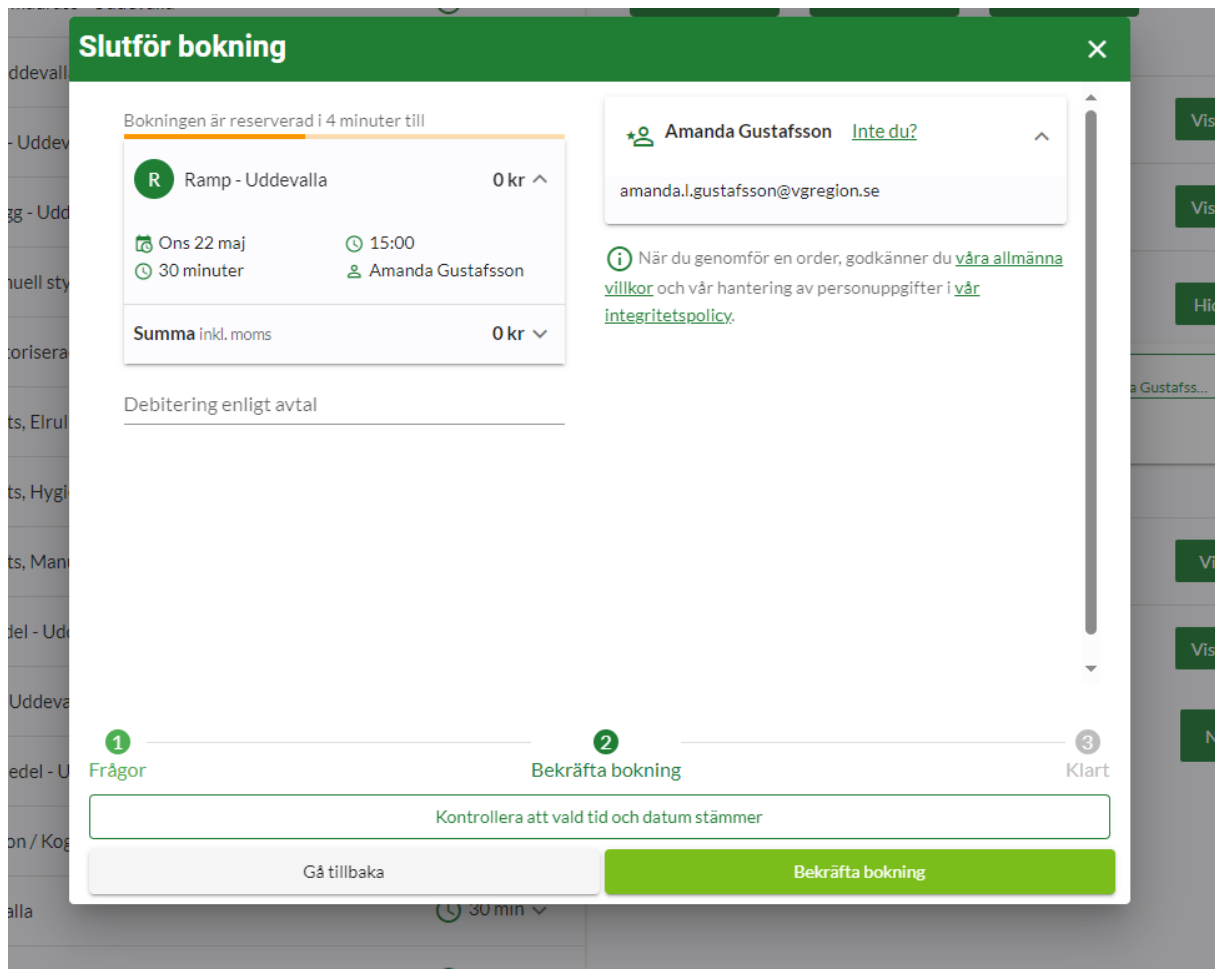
Slutför bokning

×

Bokningen är reserverad i 4 minuter till

R Ramp - Uddevalla 0 kr

Ons 22 maj
15:00
30 minuter
Amanda Gustafsson

Summa inkl. moms 0 kr

Debitering enligt avtal

Amanda Gustafsson Inte du?

amanda.l.gustafsson@vgregion.se

När du genomför en order, godkänner du våra allmänna villkor och vår hantering av personuppgifter i vår integritetspolicy.

1 Frågor
2 Bekräfta bokning
3 Klart

Kontrollera att vald tid och datum stämmer

Gå tillbaka

Bekräfta bokning

ddevall
- Uddev
gg - Udd
nuell sty
toriserad
ts, Elrul
ts, Hygi
ts, Manu
del - Udd
Uddeva
edel - U
on / Kog
alla
30 min
Vis
Vis
Hid
a Gustafss...
Vi
Vis
N